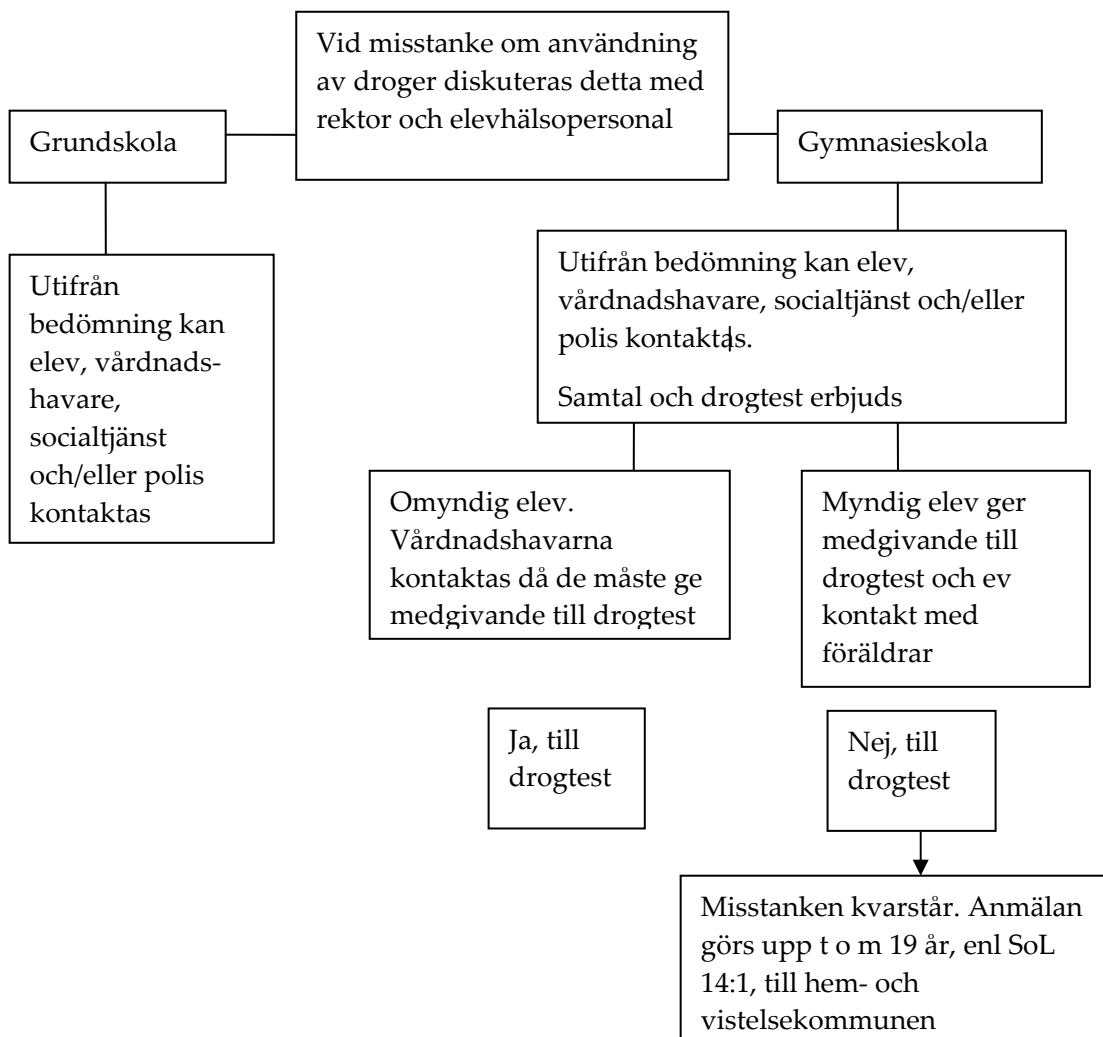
Vid misstanke om användning av droger diskuteras detta med rektor och elevhälsopersonal

Grundskola

Gymnasieskola

Utifrån bedömning kan elev, vårdnadshavare, socialtjänst och/eller polis kontaktas

Utifrån bedömning kan elev, vårdnadshavare, socialtjänst och/eller polis kontaktas.

Samtal och drogtest erbjuds

Omyndig elev. Vårdnadshavarna kontaktas då de måste ge medgivande till drogtest

Myndig elev ger medgivande till drogtest och ev kontakt med föräldrar

Ja, till drogtest

Nej, till drogtest

Misstanken kvarstår. Anmälan görs upp t o m 19 år, enl SoL 14:1, till hem- och vistelsekommunen